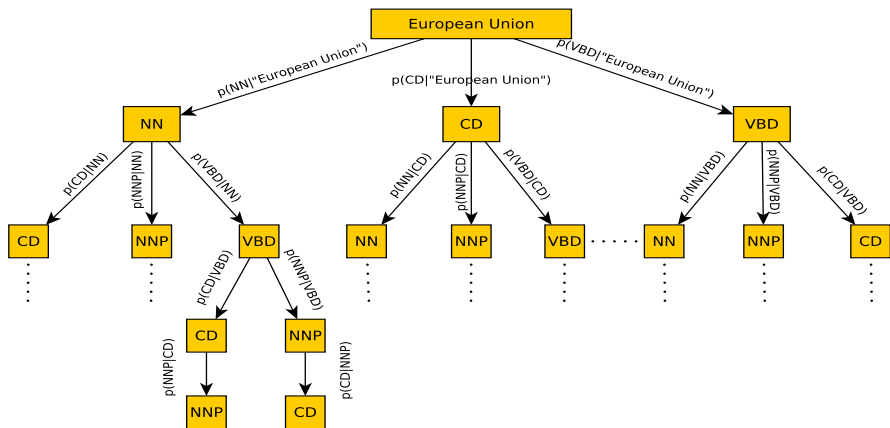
European Union

p(NN|"European Union")

p(CD|"European Union")

p(VBD|"European Union")

NN

CD

VBD

p(CD|NN)

p(NNP|NN)

p(VBD|NN)

p(NN|CD)

p(NNP|CD)

p(VBD|CD)

p(NN|VBD)

p(NNP|VBD)

p(CD|VBD)

CD

NNP

VBD

NN

NNP

VBD

NN

NNP

CD

p(CD|VBD)

p(NNP|VBD)

CD

NNP

p(NNP|CD)

p(CD|NNP)

NNP

CD